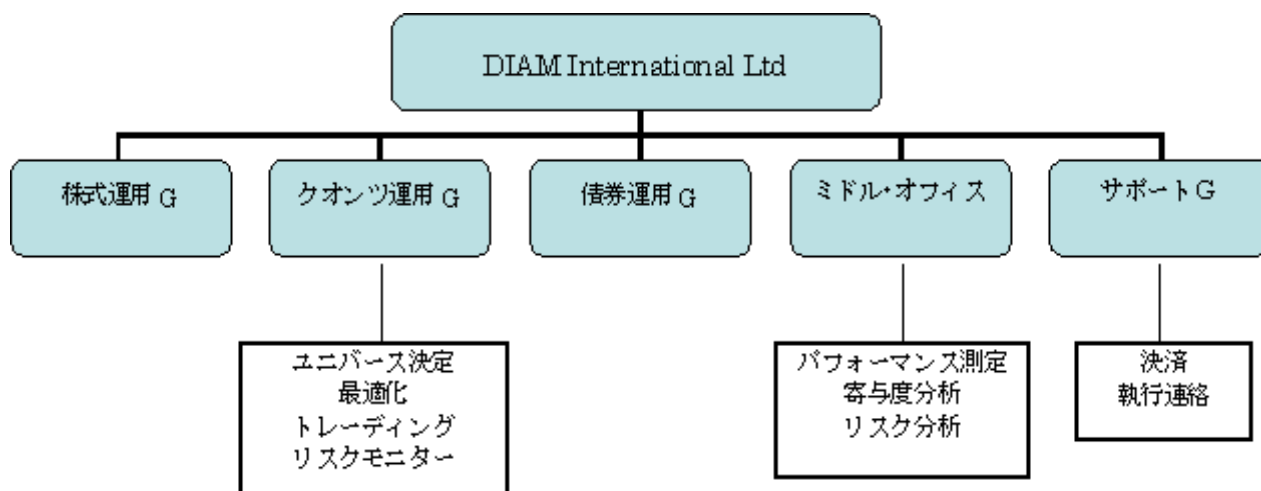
DIAM International Ltd

株式運用 G

クオンツ運用 G

ユニバース決定
最適化
トレーディング
リスクモニター

債券運用 G

ミドル・オフィス

パフォーマンス測定
寄与度分析
リスク分析

サポート G

決済
執行連絡